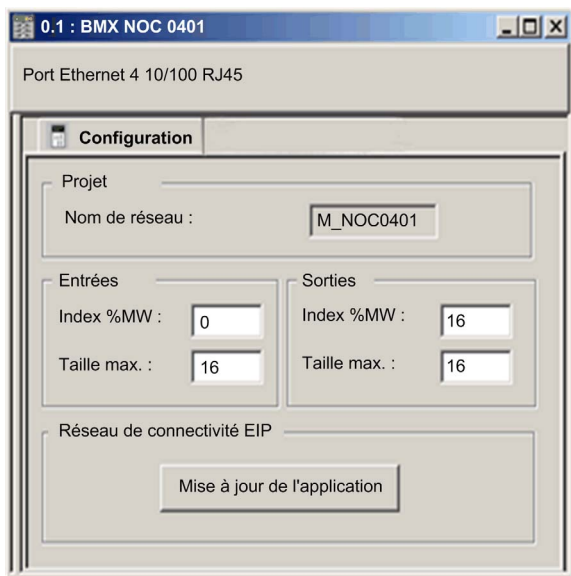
0.1 : BMX NOC 0401

Port Ethernet 4 10/100 RJ45

Configuration

Projet

Nom de réseau : M_NOC0401

Entrées

Index %MW : 0

Taille max. : 16

Sorties

Index %MW : 16

Taille max. : 16

Réseau de connectivité EIP

Mise à jour de l'application